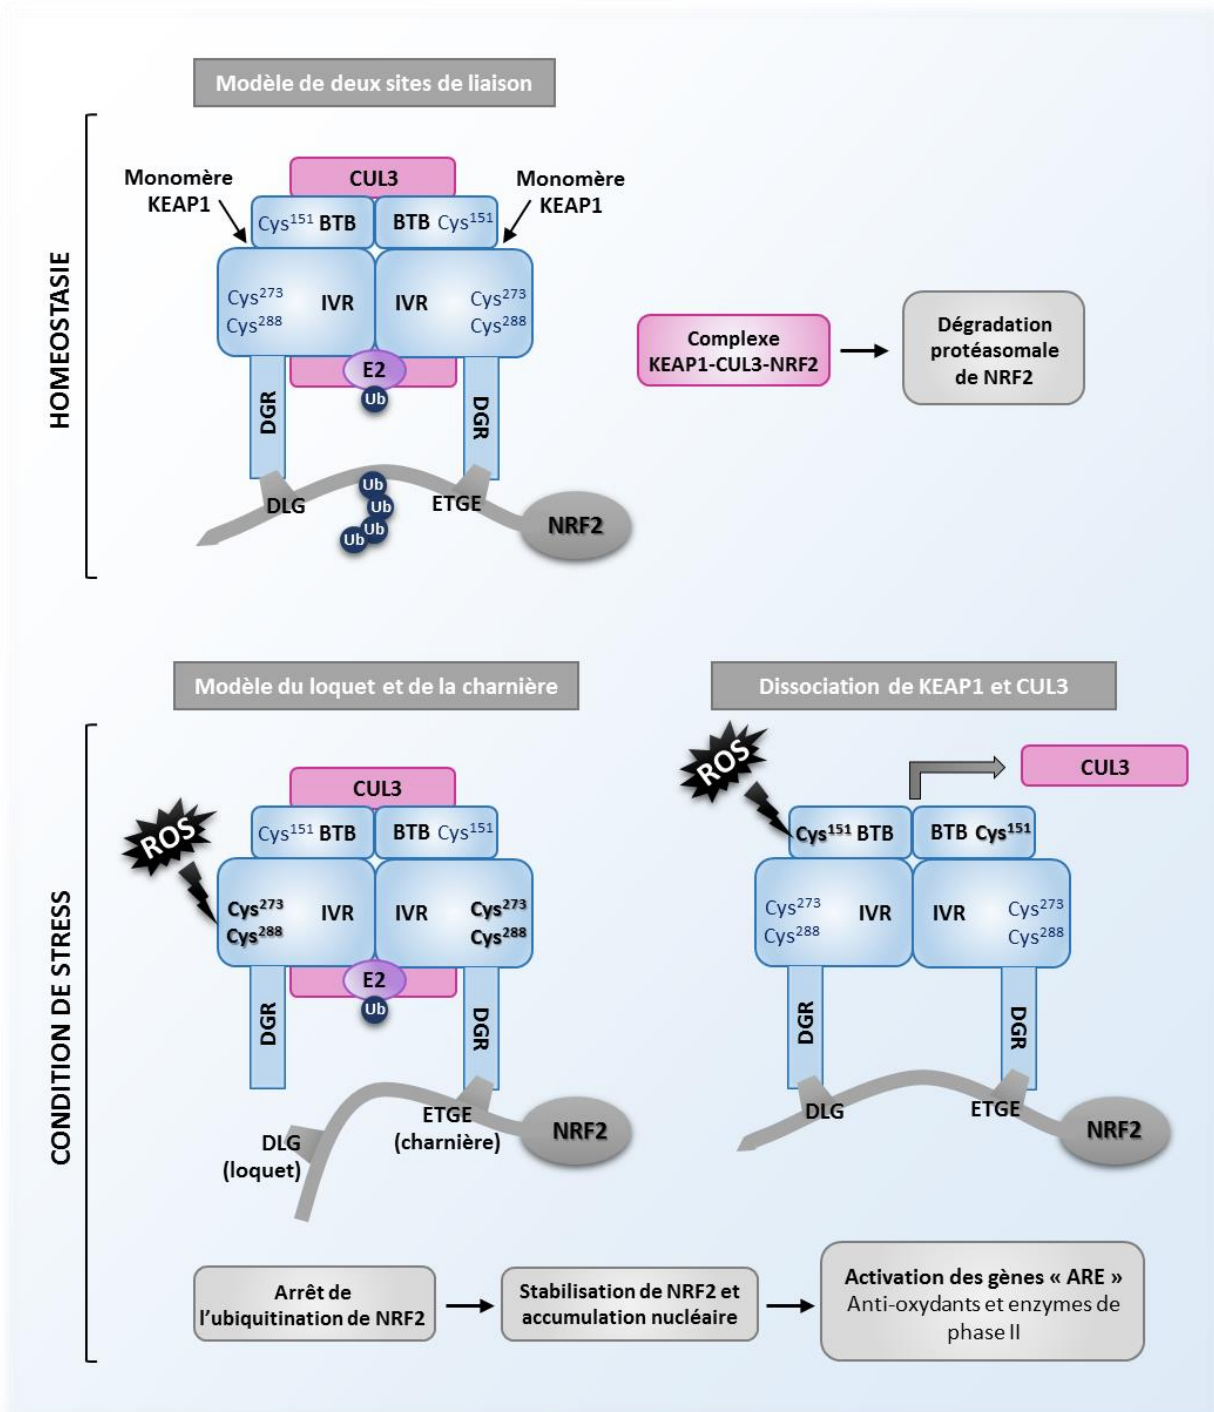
Modèle de deux sites de liaison

HOMEOSTASIE

Monomère KEAP1

Monomère KEAP1

CUL3

Cys$^{151}$ BTB

BTB Cys$^{151}$

Cys$^{273}$ Cys$^{288}$ IVR

IVR Cys$^{273}$ Cys$^{288}$

E2

Ub

DGR

DGR

Ub Ub Ub Ub

DLG

ETGE

NRF2

Complexe KEAP1-CUL3-NRF2

Dégradation protéasomale de NRF2

Modèle du loquet et de la charnière

Dissociation de KEAP1 et CUL3

CONDITION DE STRESS

ROS

CUL3

Cys$^{151}$ BTB

BTB Cys$^{151}$

Cys$^{273}$ Cys$^{288}$ IVR

IVR Cys$^{273}$ Cys$^{288}$

E2

Ub

DGR

DGR

ETGE (charnière)

DLG (loquet)

NRF2

ROS

CUL3

Cys$^{151}$ BTB

BTB Cys$^{151}$

Cys$^{273}$ Cys$^{288}$ IVR

IVR Cys$^{273}$ Cys$^{288}$

DGR

DGR

DLG

ETGE

NRF2

Arrêt de l'ubiquitination de NRF2

Stabilisation de NRF2 et accumulation nucléaire

Activation des gènes « ARE » Anti-oxydants et enzymes de phase II